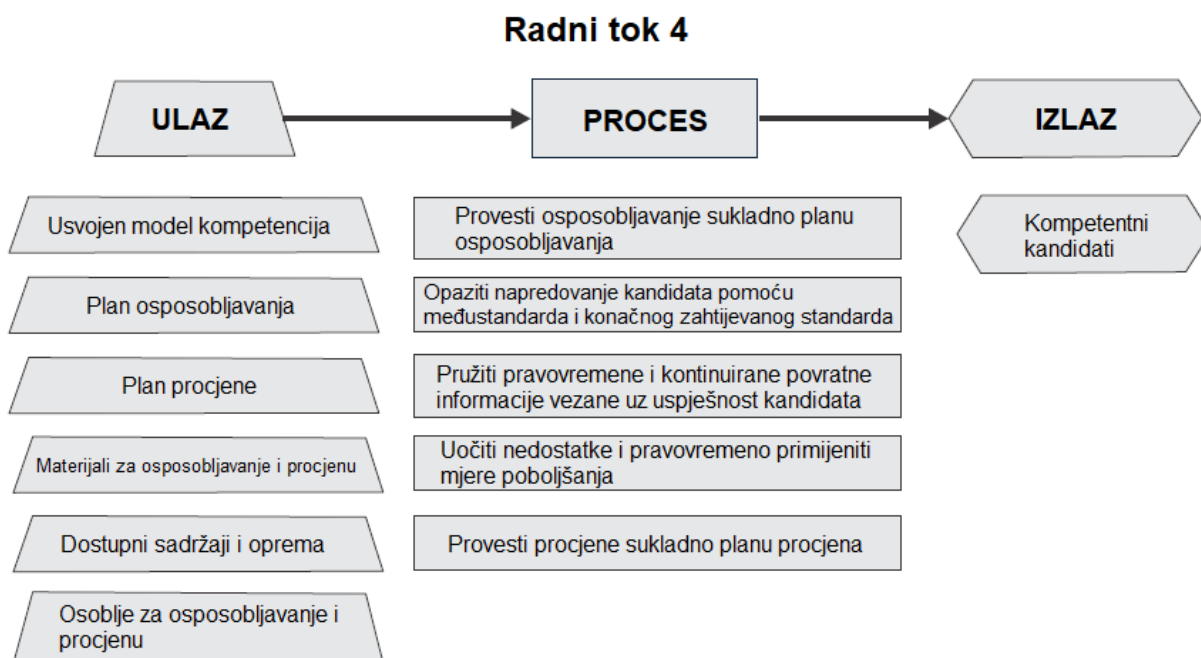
Radni tok 4

ULAZ

PROCES

IZLAZ

Usvojen model kompetencija

Plan osposobljavanja

Plan procjene

Materijali za osposobljavanje i procjenu

Dostupni sadržaji i oprema

Osoblje za osposobljavanje i procjenu

Provesti osposobljavanje sukladno planu osposobljavanja

Opaziti napredovanje kandidata pomoću međustandarda i konačnog zahtijevanog standarda

Pružiti pravovremene i kontinuirane povratne informacije vezane uz uspješnost kandidata

Uočiti nedostatke i pravovremeno primijeniti mjere poboljšanja

Provesti procjene sukladno planu procjena

Kompetentni kandidati